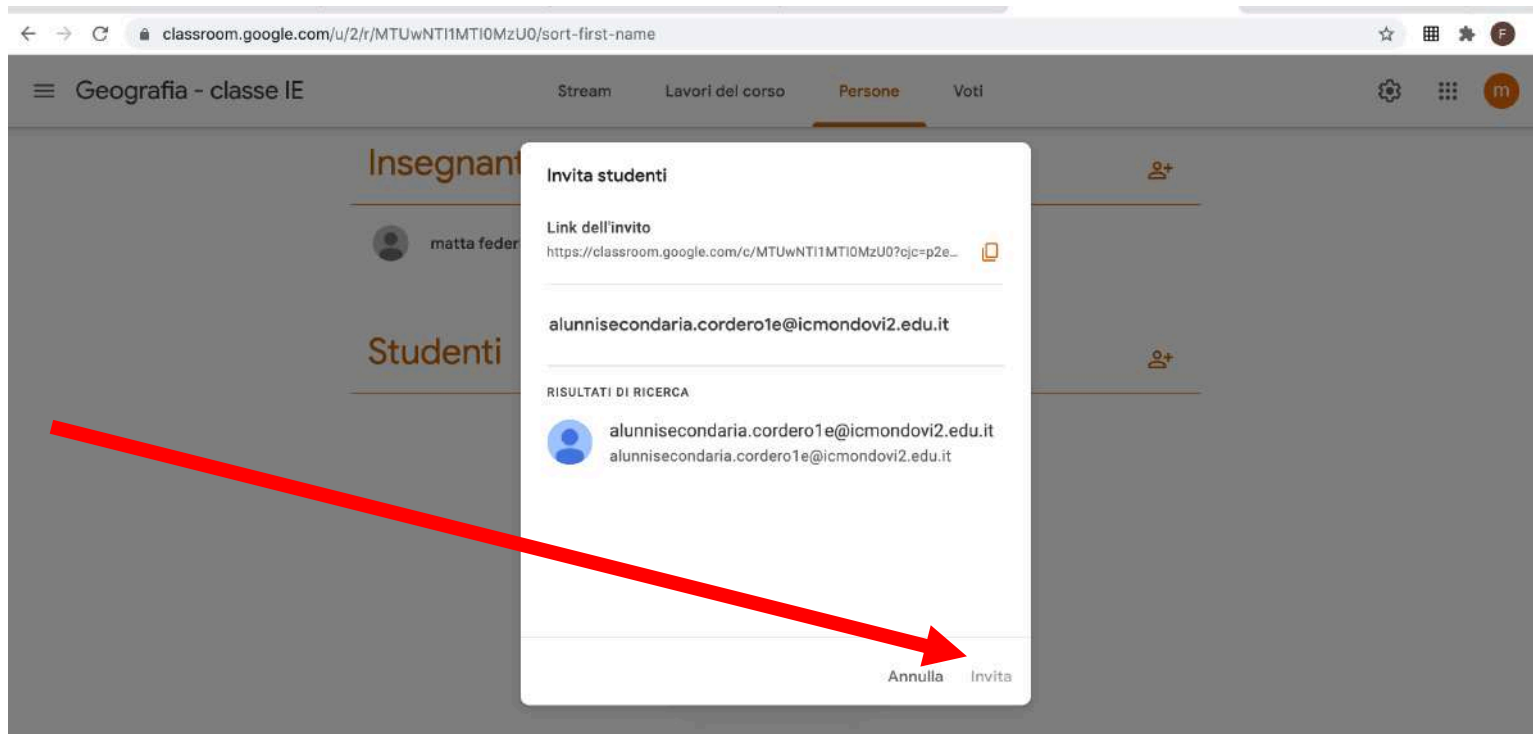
classroom.google.com/u/2/r/MTUwNTI1MTI0MzU0/sort-first-name

Geografia - classe IE

Stream Lavori del corso Persone Voti

m

Insegnant

matta feder

Studenti

Invita studenti

Link dell'invito
https://classroom.google.com/c/MTUwNTI1MTI0MzU0?cjc=p2e...

alunnisecondaria.cordero1e@icmondovi2.edu.it

RISULTATI DI RICERCA

alunnisecondaria.cordero1e@icmondovi2.edu.it
alunnisecondaria.cordero1e@icmondovi2.edu.it

Annulla Invita